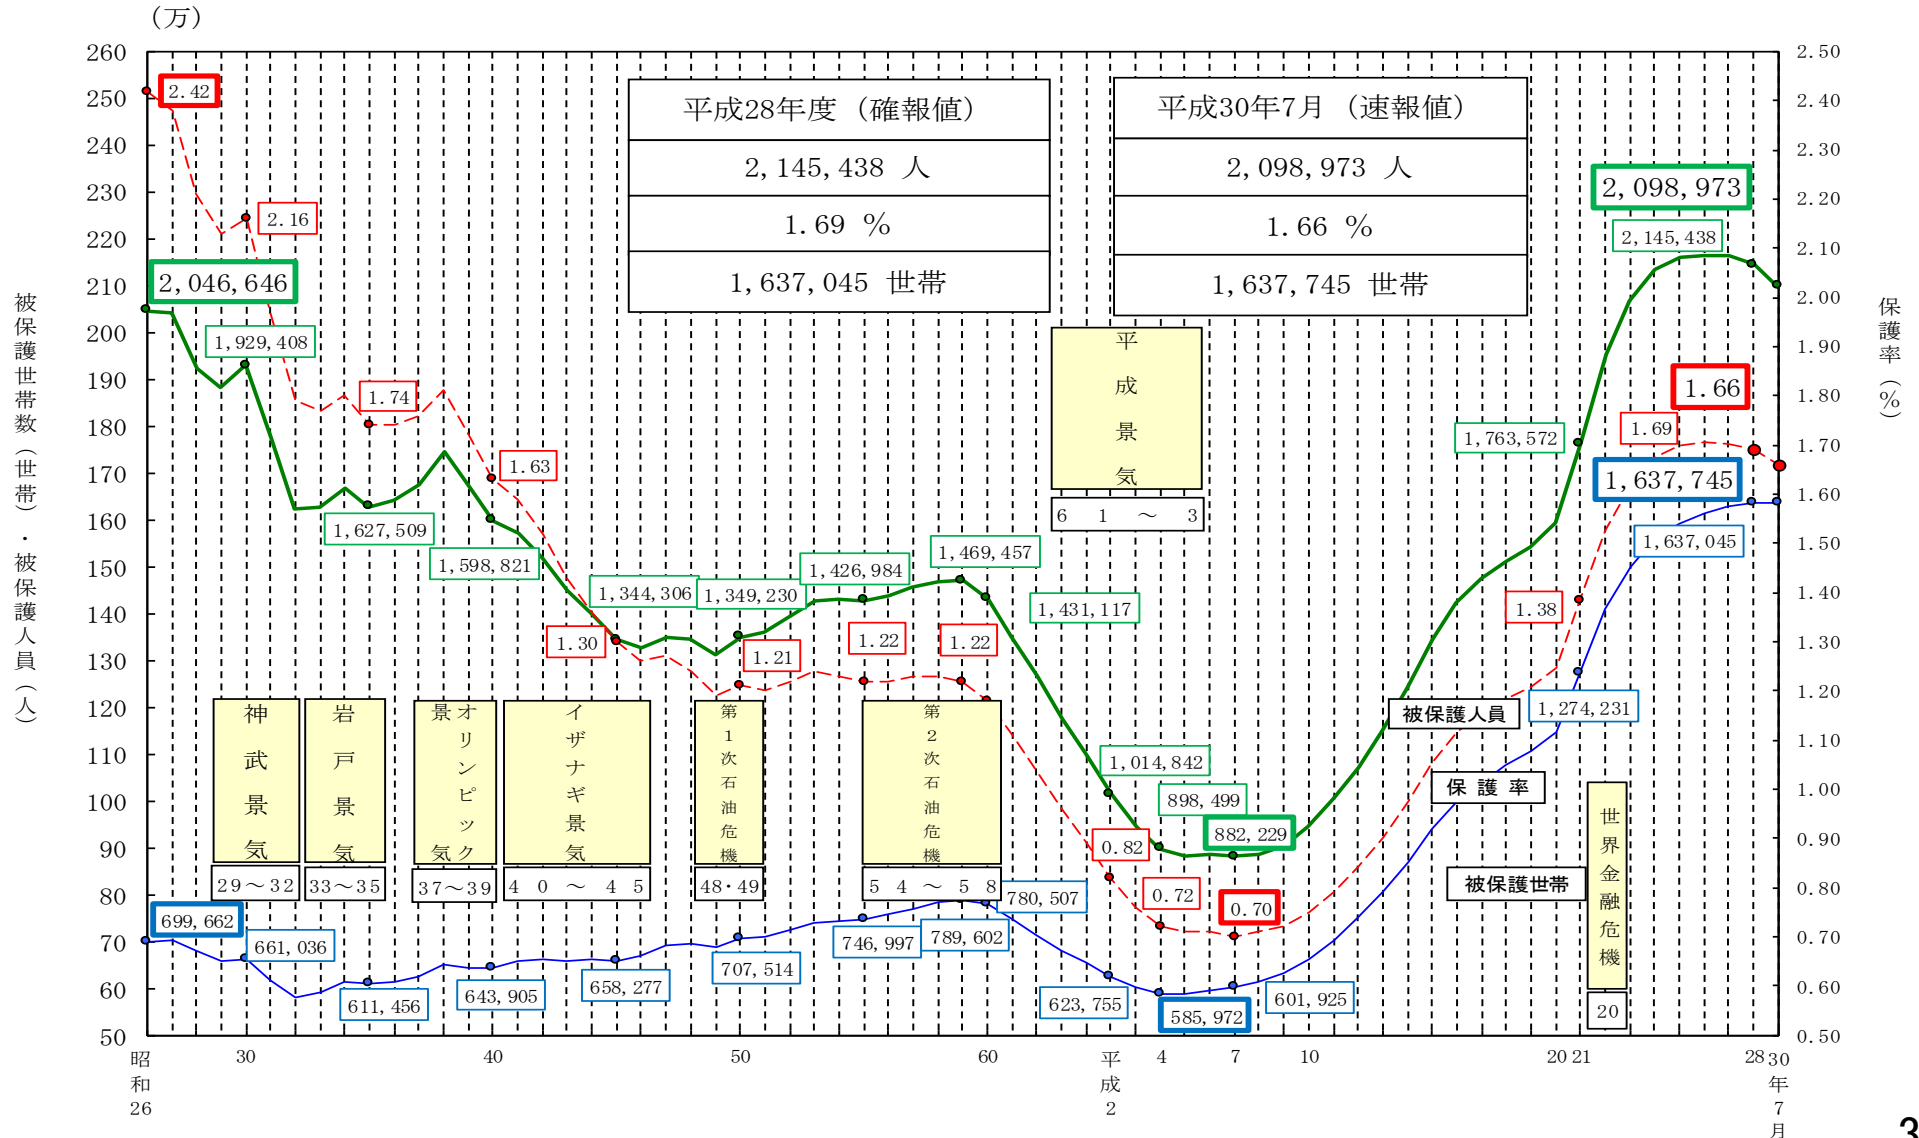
（万）

260
250
240
230
220
210
200
190
180
170
160
150
140
130
120
110
100
90
80
70
60
50

被保護世帯数（世帯）・被保護人員（人）

2.50
2.40
2.30
2.20
2.10
2.00
1.90
1.80
1.70
1.60
1.50
1.40
1.30
1.20
1.10
1.00
0.90
0.80
0.70
0.60
0.50

保護率（%）

| 平成28年度（確報値） |
|---|
| 2, 145, 438 人 |
| 1.69 % |
| 1, 637, 045 世帯 |

| 平成30年7月（速報値） |
|---|
| 2, 098, 973 人 |
| 1.66 % |
| 1, 637, 745 世帯 |

2.42
2.16
2, 046, 646
1, 929, 408
1.74
1.63
1, 627, 509
1, 598, 821
1, 344, 306
1, 349, 230
1, 426, 984
1, 469, 457
1, 431, 117
1.30
1.21
1.22
1.22
平成景気
6 1 ～ 3
2, 098, 973
2, 145, 438
1.66
1.69
1, 763, 572
1, 637, 745
1, 637, 045
1.38
1, 274, 231
被保護人員
保護率
被保護世帯
世界金融危機
20
神武景気
29～32
岩戸景気
33～35
オリンピック景気
37～39
イザナギ景気
4 0 ～ 4 5
第1次石油危機
48・49
第2次石油危機
5 4 ～ 5 8
1, 014, 842
898, 499
882, 229
0.82
0.72
0.70
780, 507
699, 662
661, 036
611, 456
643, 905
658, 277
707, 514
746, 997
789, 602
623, 755
585, 972
601, 925

昭和26
30
40
50
60
平成2
4
7
10
20 21
28
30年7月

3